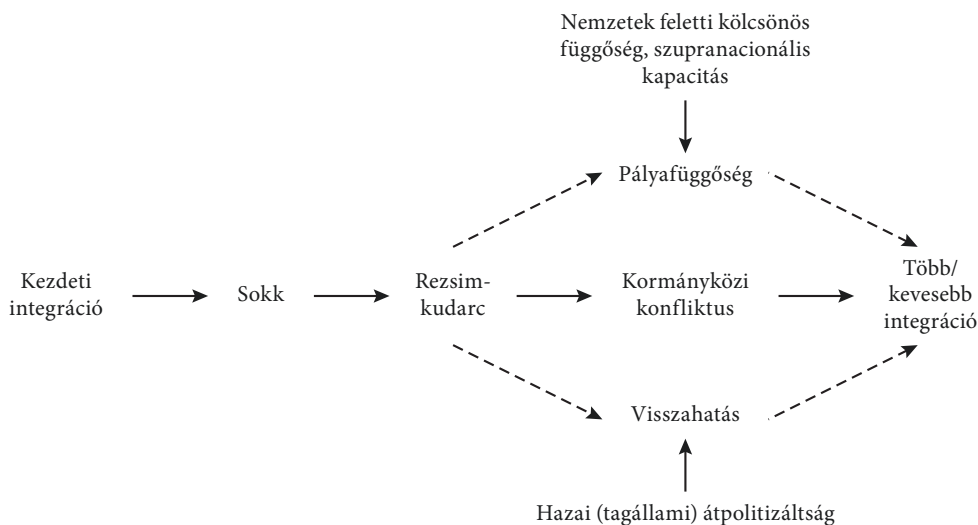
Nemzetek feletti kölcsönös függőség, szupranacionális kapacitás

Pályafüggőség

Kezdeti integráció

Sokk

Rezsimkudarc

Kormányközi konfliktus

Több/ kevesebb integráció

Visszahatás

Hazai (tagállami) átpolitizáltság